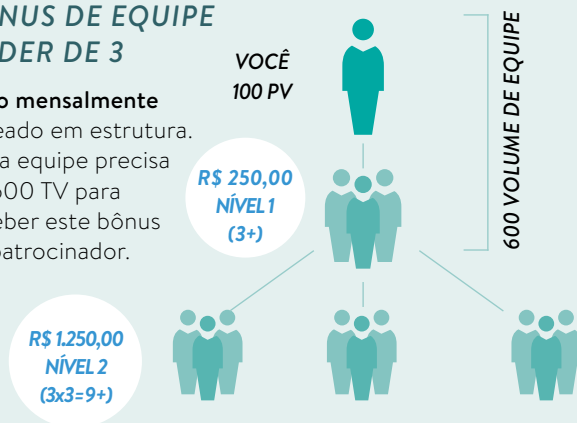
NUS DE EQUIPE
DER DE 3

o mensalmente
eado em estrutura.
a equipe precisa
600 TV para
eber este bônus
patrocinador.

VOCÊ
100 PV

R$ 250,00
NÍVEL 1
(3+)

R$ 1.250,00
NÍVEL 2
(3x3=9+)

600 VOLUME DE EQUIPE